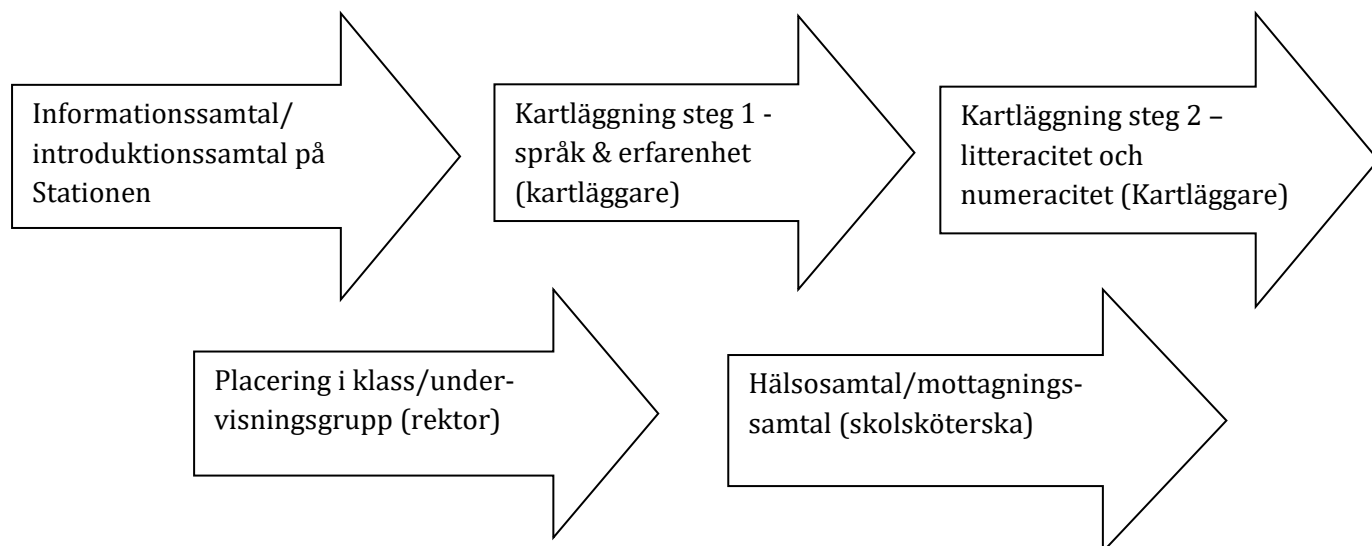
Informationssamtal/ introduktionssamtal på Stationen

Kartläggning steg 1 - språk & erfarenhet (kartläggare)

Kartläggning steg 2 – litteracitet och numeracitet (Kartläggare)

Placering i klass/undervisningsgrupp (rektor)

Hälsosamtal/mottagningssamtal (skolsköterska)